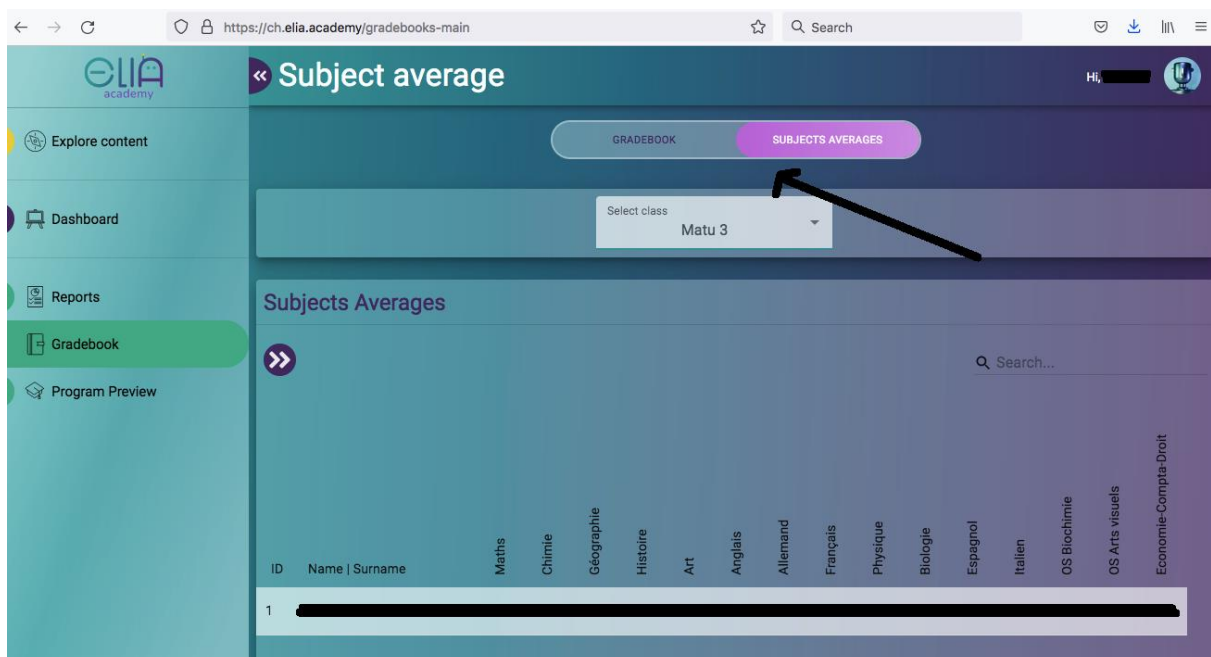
https://ch.elia.academy/gradebooks-main

Search

elia academy

Subject average

Hi,

Explore content

Dashboard

Reports

Gradebook

Program Preview

GRADEBOOK

SUBJECTS AVERAGES

Select class
Matu 3

Subjects Averages

Search...

| ID | Name \| Surname | Maths | Chimie | Géographie | Histoire | Art | Anglais | Allemand | Français | Physique | Biologie | Espagnol | Italien | OS Biochimie | OS Arts visuels | Economie-Compta-Droit |
|---|---|---|---|---|---|---|---|---|---|---|---|---|---|---|---|---|
| 1 | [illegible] | | | | | | | | | | | | | | | |